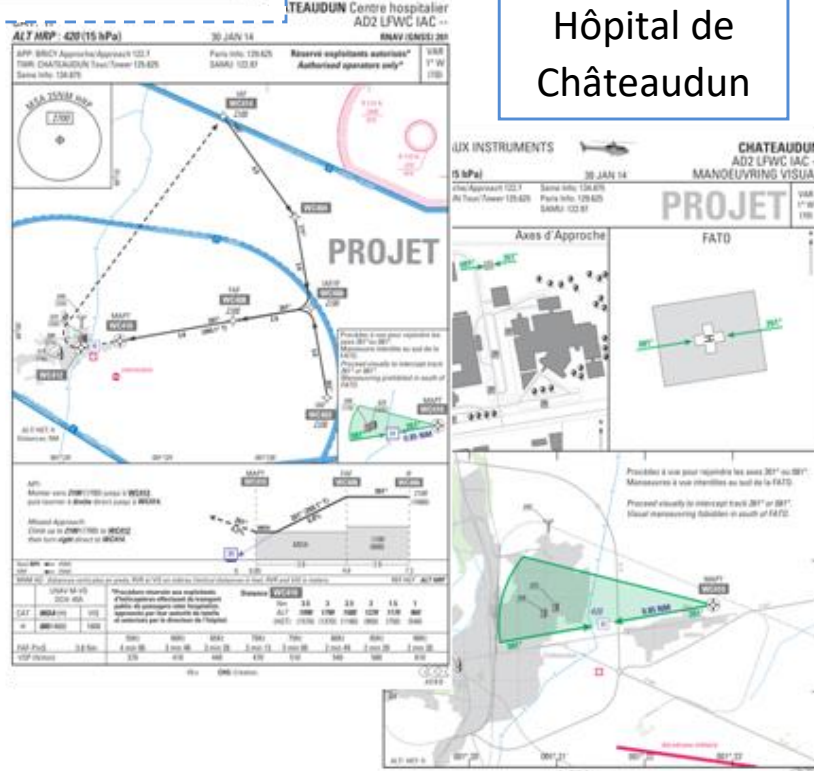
Hôpital de Châteaudun

CHATEAUDUN Centre hospitalier
AD2 LFWC IAC
ALT HRP : 420 (15 hPa)
30 JAN 14
RNAV (GNSS)
APP: BRICY Approche/Approach 122.7
TWR: CHATEAUDUN Tour/Tower 125.625
Seine Info: 134.875
Paris Info: 129.625
SAMU: 122.87
Réservé exploitants autorisés* Authorised operators only*
VAR 1° W
MSA 25NM HRP
2300
WC414
WC404
PROJET
IAF/IF
WC408
FAF
WC406
MAPT
WC410
WC412
WC402
0.95 NM
Procédez à vue pour rejoindre les axes 261° ou 081°. Manoeuvres à vue interdites au sud de la FATO.
Proceed visually to intercept track 261° or 081°. Visual manoeuvring forbidden in south of FATO.
MAPT
FAF
IF
WC410
WC406
WC408
MDA

AUX INSTRUMENTS
CHATEAUDUN
AD2 LFWC IAC
MANOEUVRING VISUAL
(15 hPa)
30 JAN 14
PROJET
Axes d'Approche
FATO
261°
081°
Procédez à vue pour rejoindre les axes 261° ou 081°. Manoeuvres à vue interdites au sud de la FATO.
Proceed visually to intercept track 261° or 081°. Visual manoeuvring forbidden in south of FATO.
MAPT
WC410
0.95 NM